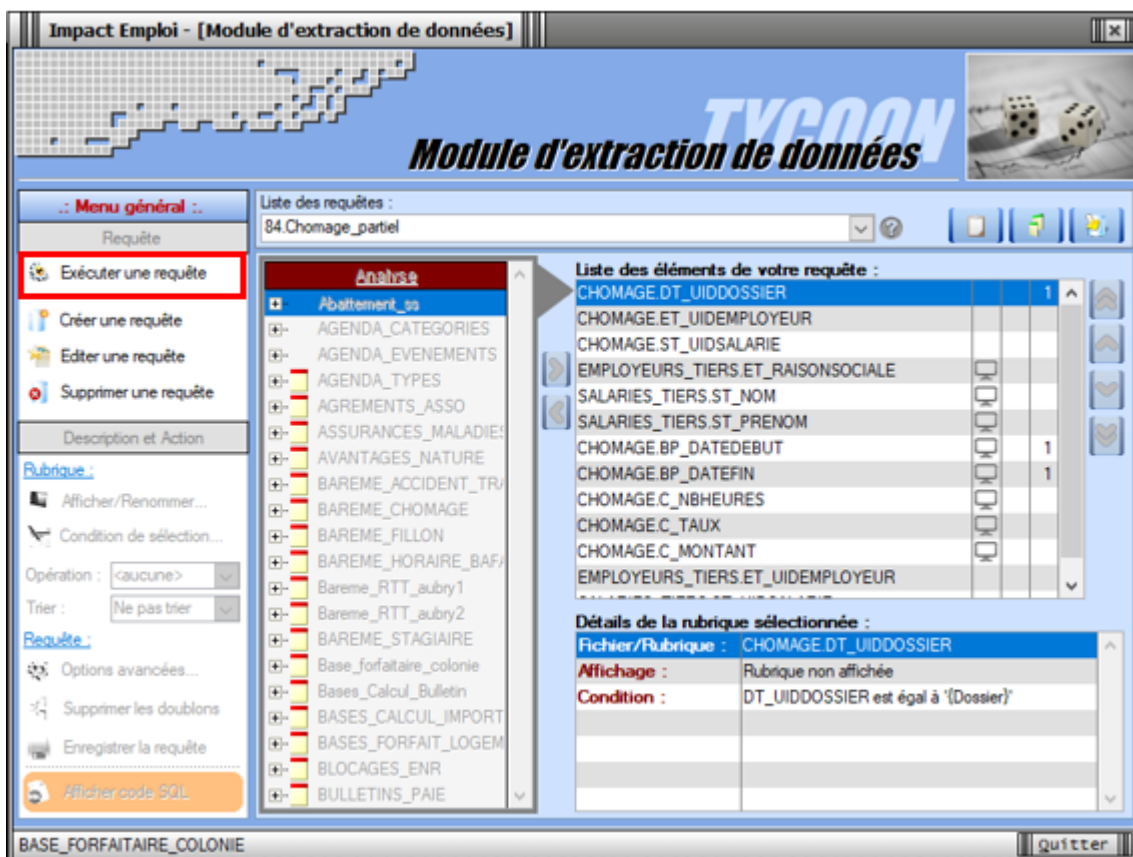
Impact Emploi - [Module d'extraction de données]

TYCOON
Module d'extraction de données

.: Menu général :.
Requête
Exécuter une requête
Créer une requête
Editer une requête
Supprimer une requête
Description et Action
Rubrique :
Afficher/Renommer...
Condition de sélection...
Opération : <aucune>
Trier : Ne pas trier
Requête :
Options avancées...
Supprimer les doublons
Enregistrer la requête
Afficher code SQL

Liste des requêtes :
84.Chomage_partiel

Analyse
Abattement_ss
AGENDA_CATEGORIES
AGENDA_EVENEMENTS
AGENDA_TYPES
AGREMENTS_ASSO
ASSURANCES_MALADIES
AVANTAGES_NATURE
BAREME_ACCIDENT_TR
BAREME_CHOMAGE
BAREME_FILLON
BAREME_HORAIRE_BAF
Bareme_RTT_aubry1
Bareme_RTT_aubry2
BAREME_STAGIAIRE
Base_forfaitaire_colonie
Bases_Calcul_Bulletin
BASES_CALCUL_IMPORT
BASES_FORFAIT_LOGEM
BLOCAGES_ENR
BULLETINS_PAIE

Liste des éléments de votre requête :

| | | |
|---|---|---|
| CHOMAGE.DT_UIDDOSSIER | | 1 |
| CHOMAGE.ET_UIDEMPLOYEUR | | |
| CHOMAGE.ST_UIDSALARIE | | |
| EMPLOYEURS_TIERS.ET_RAISONSOCIALE | | |
| SALARIES_TIERS.ST_NOM | | |
| SALARIES_TIERS.ST_PRENOM | | |
| CHOMAGE.BP_DATEDEBUT | | 1 |
| CHOMAGE.BP_DATEFIN | | 1 |
| CHOMAGE.C_NBHEURES | | |
| CHOMAGE.C_TAUX | | |
| CHOMAGE.C_MONTANT | | |
| EMPLOYEURS_TIERS.ET_UIDEMPLOYEUR | | |

Détails de la rubrique sélectionnée :

| | |
|---|---|
| Fichier/Rubrique : | CHOMAGE.DT_UIDDOSSIER |
| Affichage : | Rubrique non affichée |
| Condition : | DT_UIDDOSSIER est égal à '{Dossier}' |

BASE_FORFAITAIRE_COLONIE
Quitter